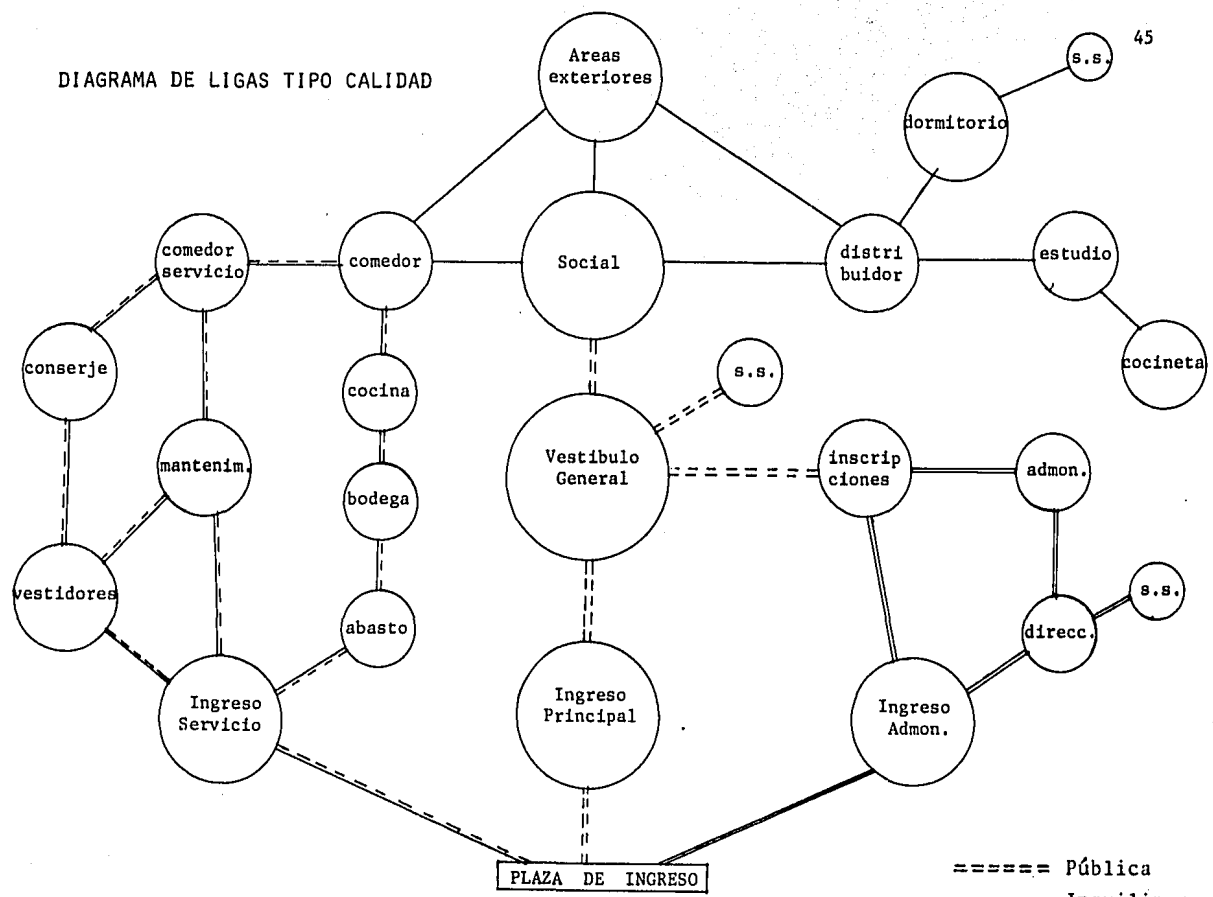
45

DIAGRAMA DE LIGAS TIPO CALIDAD

Areas exteriores

s.s.

dormitorio

comedor servicio

comedor

Social

distri buidor

estudio

conserje

cocina

cocineta

s.s.

mantenim.

Vestibulo General

inscrip ciones

admon.

bodega

vestidores

abasto

s.s.

direcc.

Ingreso Servicio

Ingreso Principal

Ingreso Admon.

PLAZA DE INGRESO

====== Pública

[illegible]